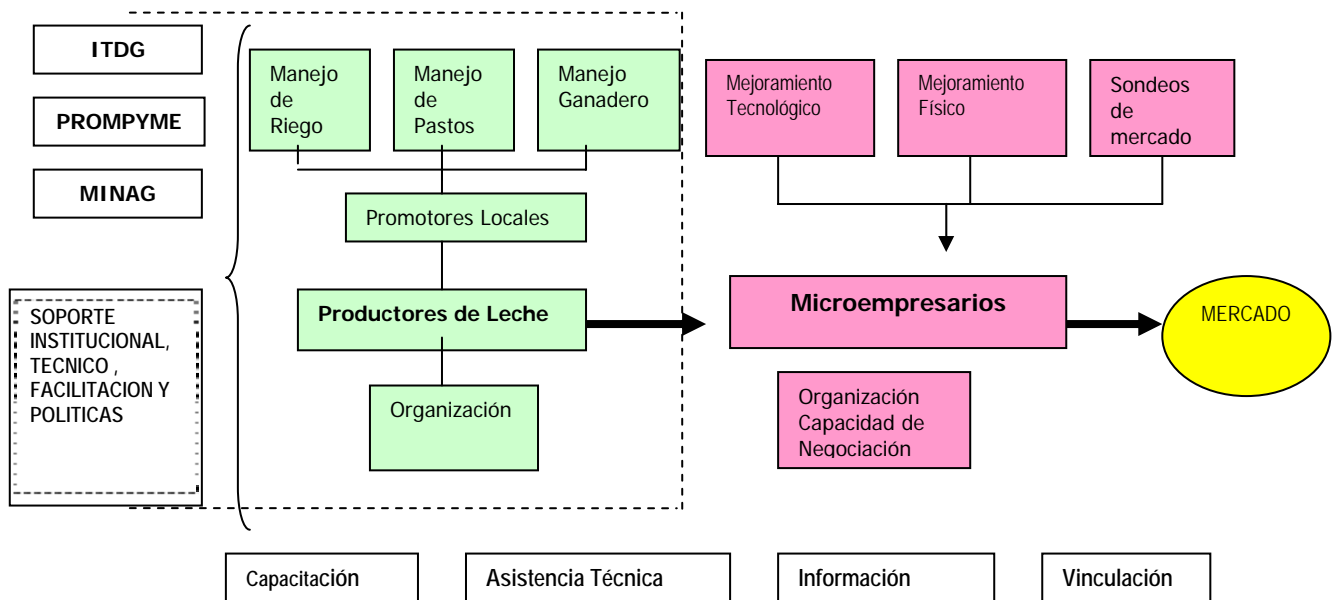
ITDG

PROMPYME

MINAG

SOPORTE INSTITUCIONAL, TECNICO , FACILITACION Y POLITICAS

Manejo de Riego

Manejo de Pastos

Manejo Ganadero

Promotores Locales

Productores de Leche

Organización

Mejoramiento Tecnológico

Mejoramiento Físico

Sondeos de mercado

Microempresarios

MERCADO

Organización Capacidad de Negociación

Capacitación

Asistencia Técnica

Información

Vinculación